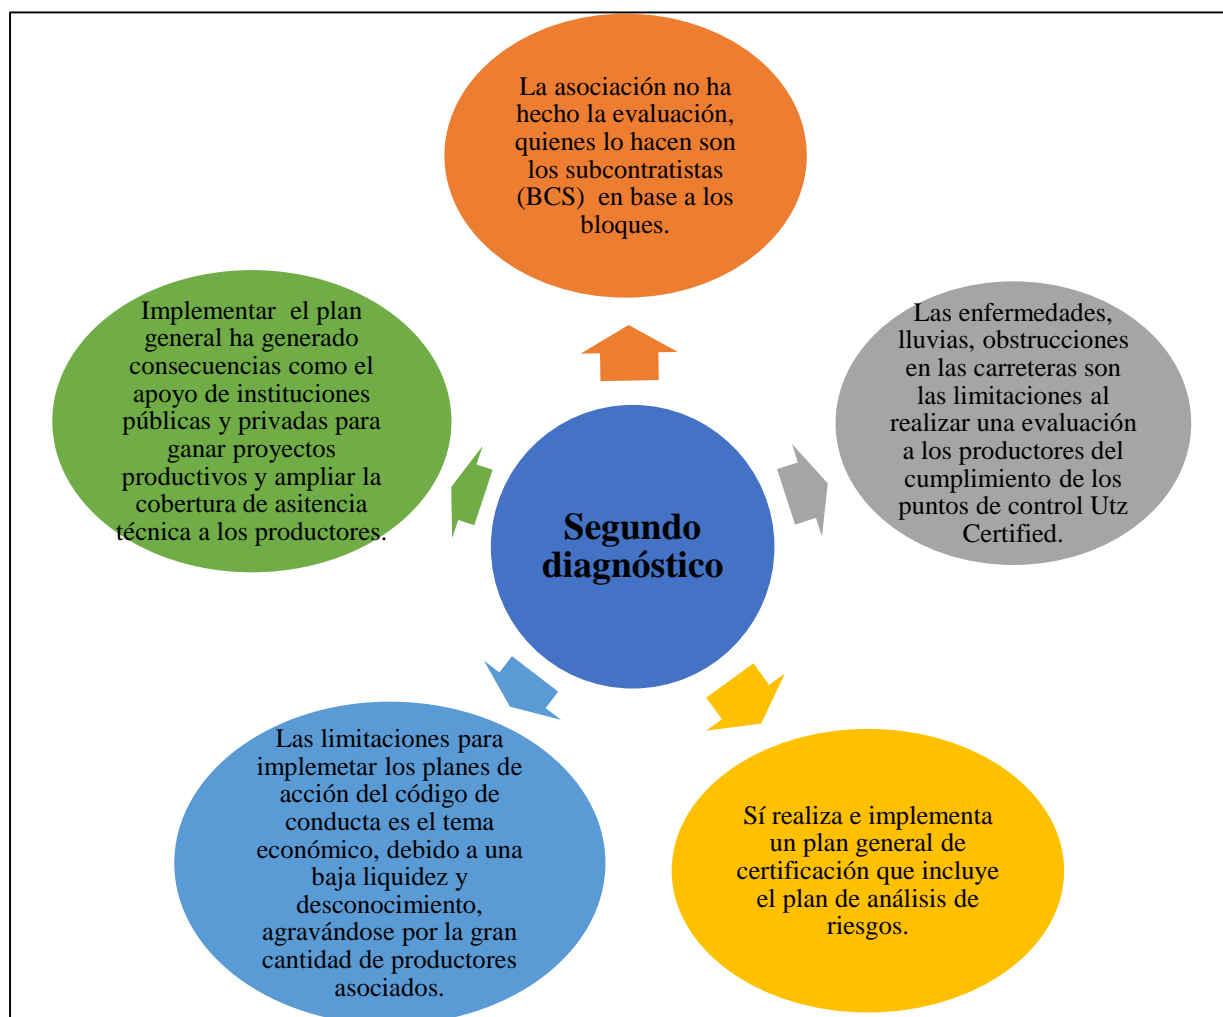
La asociación no ha hecho la evaluación, quienes lo hacen son los subcontratistas (BCS) en base a los bloques.

Implementar el plan general ha generado consecuencias como el apoyo de instituciones públicas y privadas para ganar proyectos productivos y ampliar la cobertura de asitencia técnica a los productores.

Segundo diagnóstico

Las enfermedades, lluvias, obstrucciones en las carreteras son las limitaciones al realizar una evaluación a los productores del cumplimiento de los puntos de control Utz Certified.

Las limitaciones para implemetar los planes de acción del código de conducta es el tema económico, debido a una baja liquidez y desconocimiento, agravándose por la gran cantidad de productores asociados.

Sí realiza e implementa un plan general de certificación que incluye el plan de análisis de riesgos.